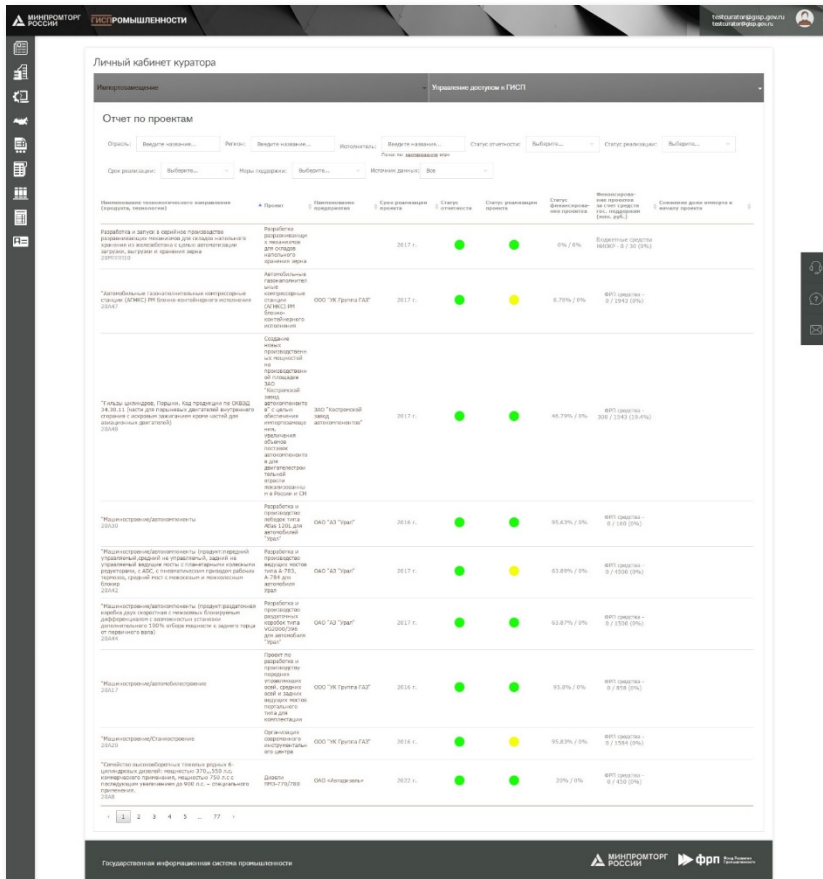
МИНПРОМТОРГ РОССИИ ГИСП ПРОМЫШЛЕННОСТИ

testcurator@gisp.gov.ru testcurator@gisp.gov.ru

Личный кабинет куратора

Импортозамещение

Управление доступом к ГИСП

Отчет по проектам

Отрасль: Введите название... Регион: Введите название... Исполнитель: Введите название... Статус отчетности: Выберите... Статус реализации: Выберите...

Поиск по: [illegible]

Срок реализации: Выберите... Меры поддержки: Выберите... Источник данных: Все

| Наименование технологического направления (продукты, технологии) | Проект | Наименование предприятия | Срок реализации проекта | Статус отчетности | Статус реализации проекта | Статус финансирования проекта | Финансирование проектов за счет средств гос. поддержки (млн. руб.) | Снижение доли импорта к началу проекта |
|---|---|---|---|---|---|---|---|---|
| Разработка и запуск в серийное производство разравнивающих механизмов для складов напольного хранения из железобетона с целью автоматизации загрузки, выгрузки и хранения зерна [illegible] | Разработка разравнивающих механизмов для складов напольного хранения зерна | | 2017 г. | | | 0% / 0% | Бюджетные средства НИОКР - 0 / 30 (0%) | |
| "Автомобильные газонаполнительные компрессорные станции (АГНКС) РФ блочно-контейнерного исполнения 20АА7 | Автомобильные газонаполнительные компрессорные станции (АГНКС) РФ блочно-контейнерного исполнения | ООО "УК Группа ГАЗ" | 2017 г. | | | 0.70% / 0% | ФРП средства - 0 / 1043 (0%) | |
| "Гильзы цилиндров, Поршни. Код продукции по ОКВЭД 34.30.11 (часть для поршневых двигателей внутреннего сгорания с искровым зажиганием кроме частей для авиационных двигателей) 20АА8 | Создание новых производственных мощностей по производству на площадке ЗАО "Костромской завод автокомпонентов" с целью обеспечения импортозамещения, увеличения объемов поставки автокомпонентов для двигателестроительной отрасли локализованных в России и СН | ЗАО "Костромской завод автокомпонентов" | 2017 г. | | | 46.79% / 0% | ФРП средства - 300 / 1043 (19.4%) | |
| "Машиностроение/автокомпоненты 20А20 | Разработка и производство лебедок типа Ataк 12SL для автомобилей "Урал" | ОАО "АЗ "Урал" | 2016 г. | | | 95.63% / 0% | ФРП средства - 0 / 160 (0%) | |
| "Машиностроение/автокомпоненты (продукт: передний управляемый, средний не управляемый, задний не управляемый ведущие мосты с планетарными колесными редукторами, с АБС, с пневматическим приводом рабочих тормозов, средний мост с межосевым и межколесным блокир 20АА2 | Разработка и производство ведущих мостов типа А-7ВЗ, А-7В4 для автомобиля Урал | ОАО "АЗ "Урал" | 2017 г. | | | 83.89% / 0% | ФРП средства - 0 / 4500 (0%) | |
| "Машиностроение/автокомпоненты (продукт: раздаточная коробка двух скоростная с механизмом блокируемых дифференциалом с возможностью установки дополнительного 100% отбора мощности с заднего торца от первичного вала) 20АА4 | Разработка и производство раздаточных коробок типа VG2000/ОМ для автомобиля "Урал" | ОАО "АЗ "Урал" | 2017 г. | | | 62.07% / 0% | ФРП средства - 0 / 1500 (0%) | |
| "Машиностроение/автомобилестроение 20А17 | Проект по разработке и производству передних управляемых осей, средних осей и задних мостов портального типа для комплектации | ООО "УК Группа ГАЗ" | 2016 г. | | | 95.0% / 0% | ФРП средства - 0 / 850 (0%) | |
| "Машиностроение/Станкостроение 20А20 | Организация современного инструментального центра | ООО "УК Группа ГАЗ" | 2016 г. | | | 95.83% / 0% | ФРП средства - 0 / 1584 (0%) | |
| "Семейство высокооборотных тяжелых дизелей 8-цилиндровых дизелей: мощностью 370...550 л.с. коммерческого применения, мощностью 750 л.с с последующим увеличением до 900 л.с. - специального применения. 20АВ | Дизели ЯМЗ-770/780 | ОАО «Автодизель» | 2022 г. | | | 20% / 0% | ФРП средства - 0 / 450 (0%) | |

‹ 1 2 3 4 5 ... 77 ›

Государственная информационная система промышленности

МИНПРОМТОРГ РОССИИ фрп Фонд Развития Промышленности